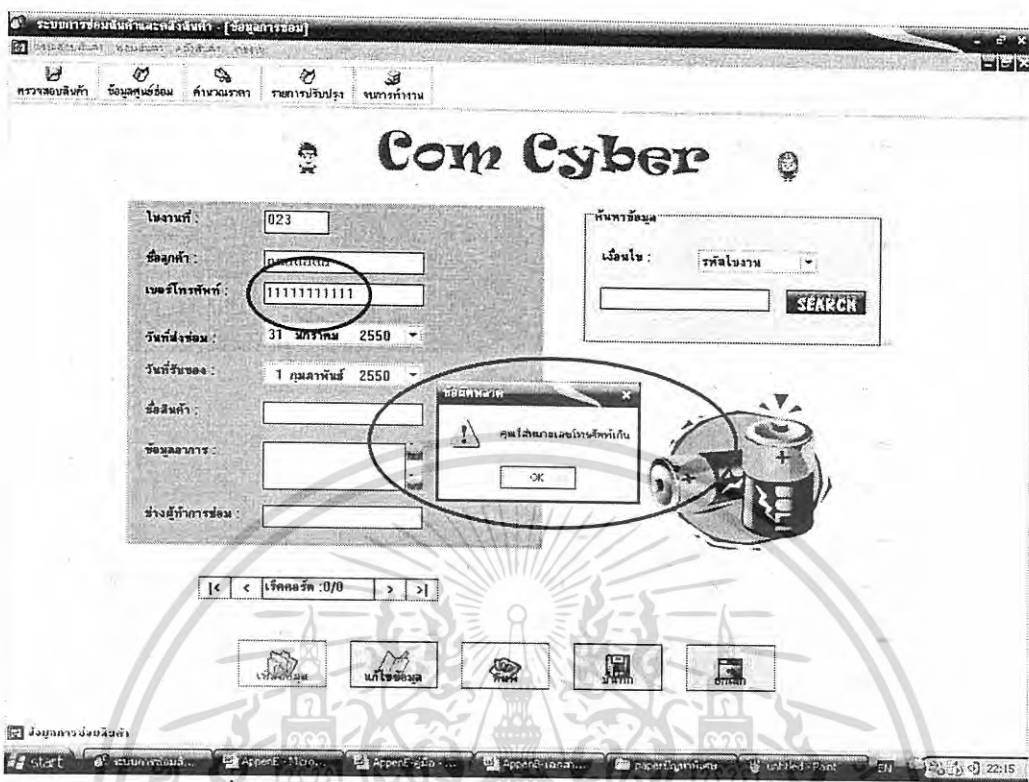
ระบบการซ่อมสินค้าและส่งสินค้า - [ข้อมูลการซ่อม]

ตรวจสอบสินค้า ข้อมูลศูนย์ซ่อม คำนวณราคา รายการปรับปรุง จบการทำงาน

Com Cyber

ใบงานที่ : 023
ชื่อลูกค้า : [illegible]
เบอร์โทรศัพท์ : 11111111111
วันที่ส่งซ่อม : 31 มกราคม 2550
วันที่รับของ : 1 กุมภาพันธ์ 2550
ชื่อสินค้า :
ข้อมูลอาการ :
ช่างผู้ทำการซ่อม :

ค้นหาข้อมูล
เงื่อนไข : รหัสใบงาน
SEARCH

ข้อผิดพลาด
คุณใส่หมายเลขโทรศัพท์เกิน
OK

|< < เร็คคอร์ด :0/0 > >|

เพิ่มข้อมูล แก้ไขข้อมูล ค้นหา บันทึก ยกเลิก

ข้อมูลการซ่อมสินค้า

start ระบบการซ่อมสินค้า... AppenE - Micro... AppenE คู่มือ - ... AppenE เอกสาร... paperปัญหาพิเศษ untitled - Paint EN 22:15